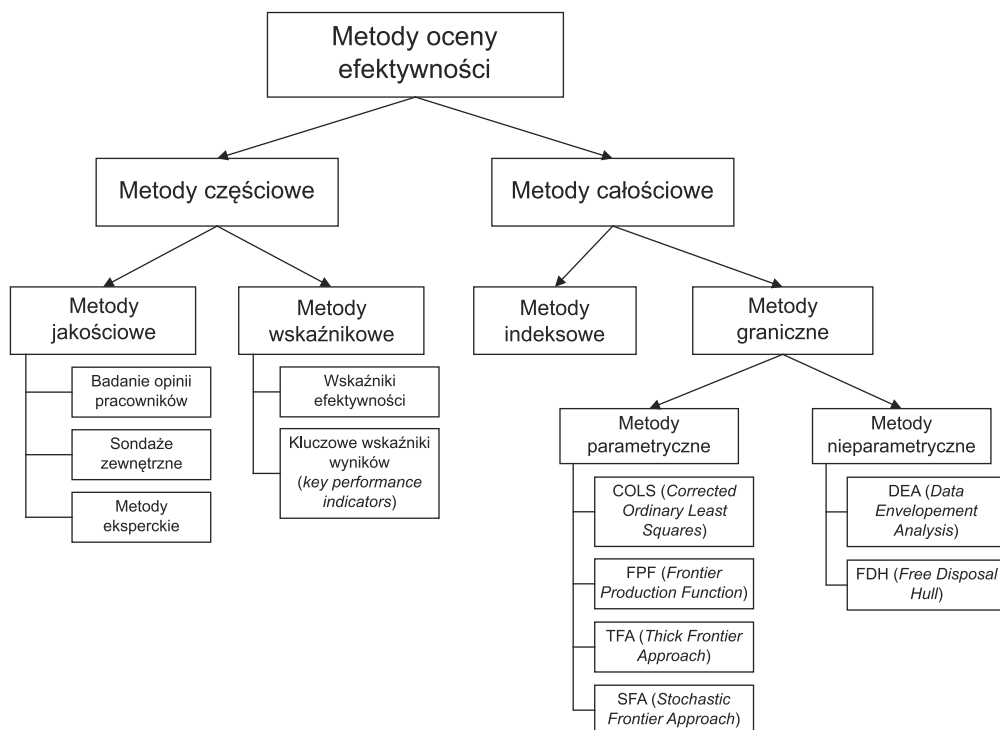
Metody oceny efektywności

Metody częściowe

Metody całościowe

Metody jakościowe

Badanie opinii pracowników

Sondaże zewnętrzne

Metody eksperckie

Metody wskaźnikowe

Wskaźniki efektywności

Kluczowe wskaźniki wyników (*key performance indicators*)

Metody indeksowe

Metody graniczne

Metody parametryczne

COLS (*Corrected Ordinary Least Squares*)

FPF (*Frontier Production Function*)

TFA (*Thick Frontier Approach*)

SFA (*Stochastic Frontier Approach*)

Metody nieparametryczne

DEA (*Data Envelopement Analysis*)

FDH (*Free Disposal Hull*)